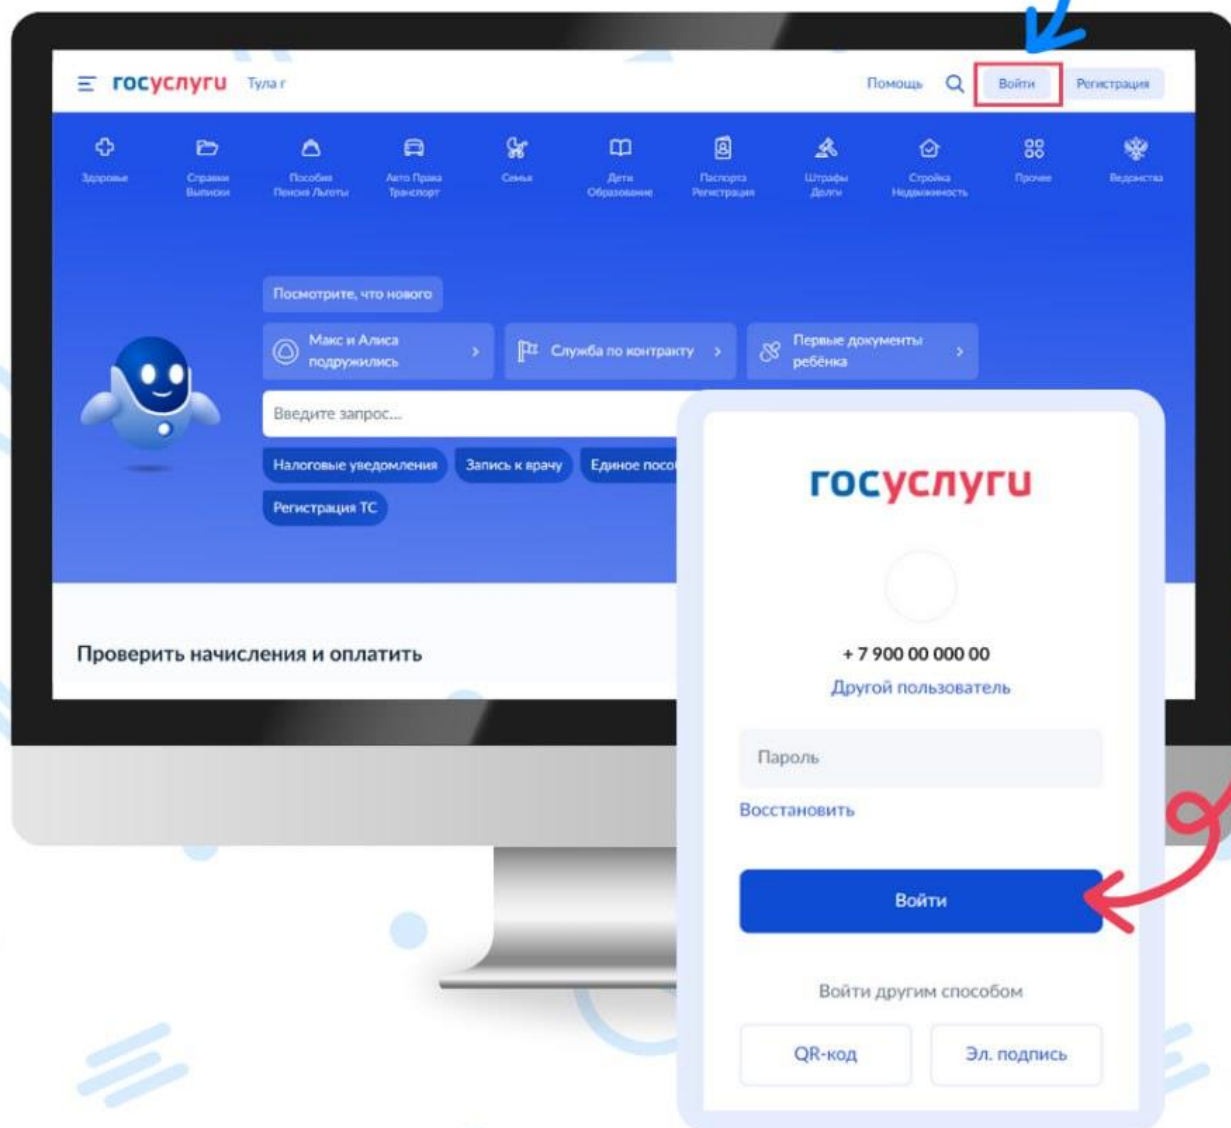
госуслуги Тула г

Помощь Войти Регистрация

Здоровье
Справки Выписки
Пособия Пенсия Льготы
Авто Права Транспорт
Семья
Дети Образование
Паспорта Регистрация
Штрафы Долги
Стройка Недвижимость
Прочее
Ведомства

Посмотрите, что нового

Макс и Алиса подружились

Служба по контракту

Первые документы ребёнка

Введите запрос...

Налоговые уведомления
Запись к врачу
Единое посо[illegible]
Регистрация ТС

Проверить начисления и оплатить

госуслуги

+ 7 900 00 000 00

Другой пользователь

Пароль

Восстановить

Войти

Войти другим способом

QR-код
Эл. подпись